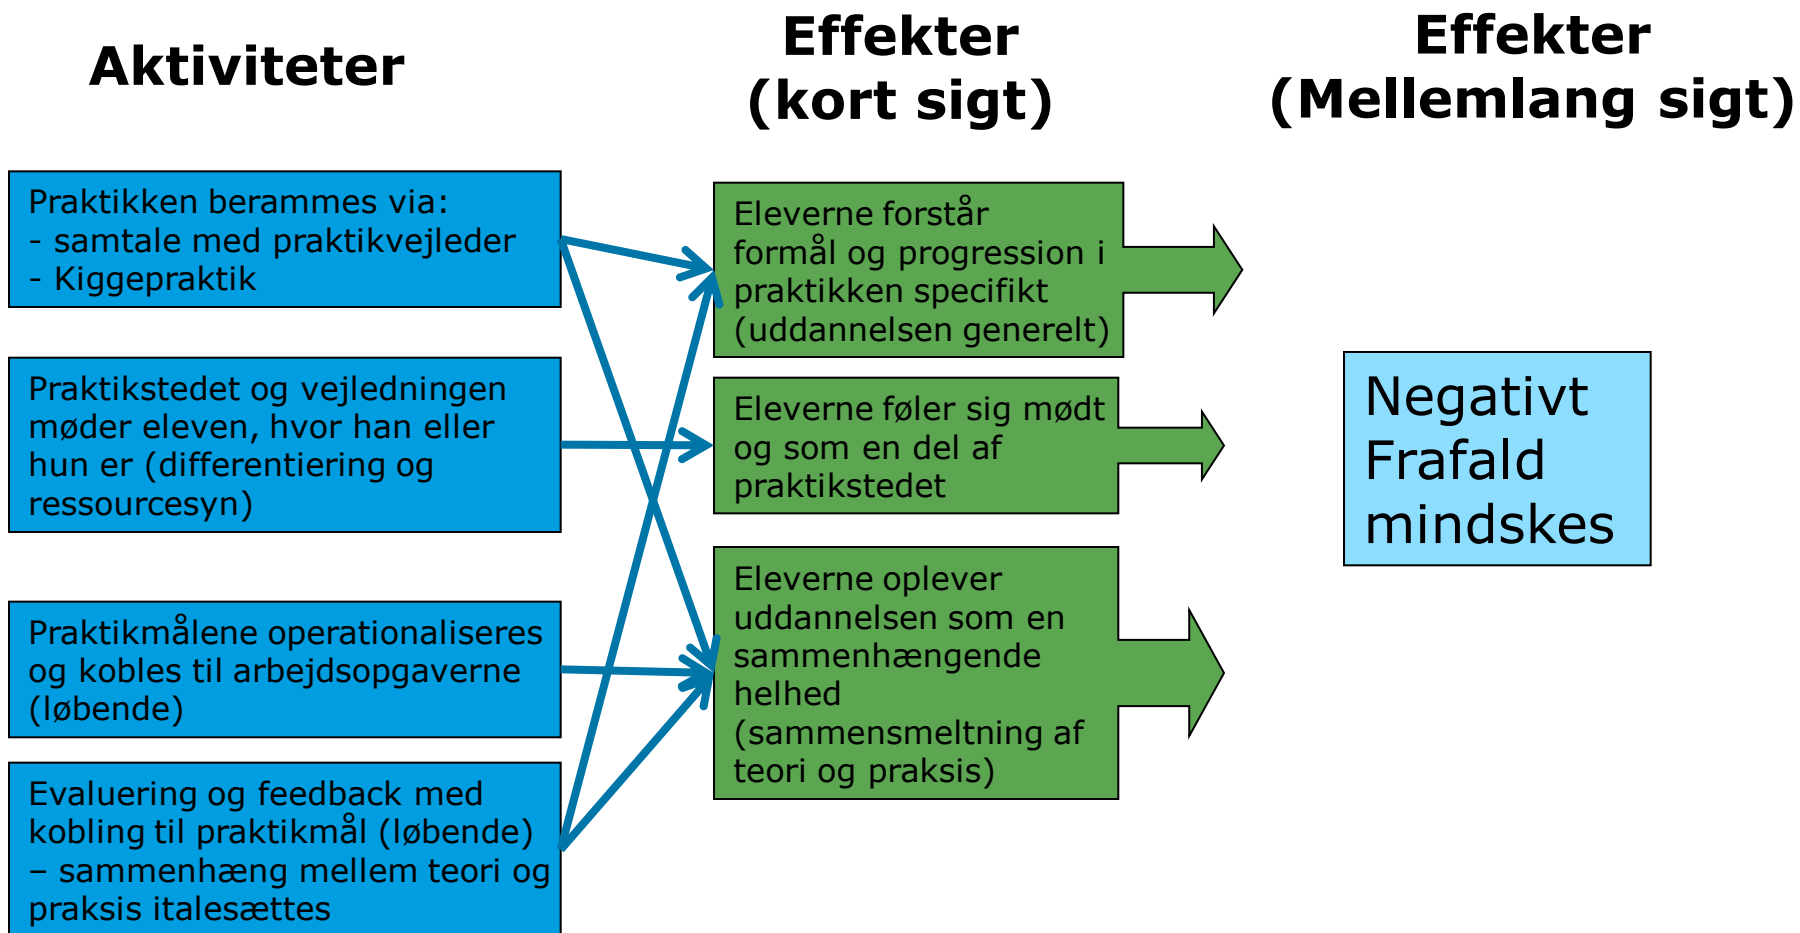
Aktiviteter

Effekter
(kort sigt)

Effekter
(Mellemlang sigt)

Praktikken berammes via:
- samtale med praktikvejleder
- Kiggepraktik

Praktikstedet og vejledningen møder eleven, hvor han eller hun er (differentiering og ressourcesyn)

Praktikmålene operationaliseres og kobles til arbejdsopgaverne (løbende)

Evaluering og feedback med kobling til praktikmål (løbende) – sammenhæng mellem teori og praksis italesættes

Eleverne forstår formål og progression i praktikken specifikt (uddannelsen generelt)

Eleverne føler sig mødt og som en del af praktikstedet

Eleverne oplever uddannelsen som en sammenhængende helhed (sammensmeltning af teori og praksis)

Negativt Frafald mindskes